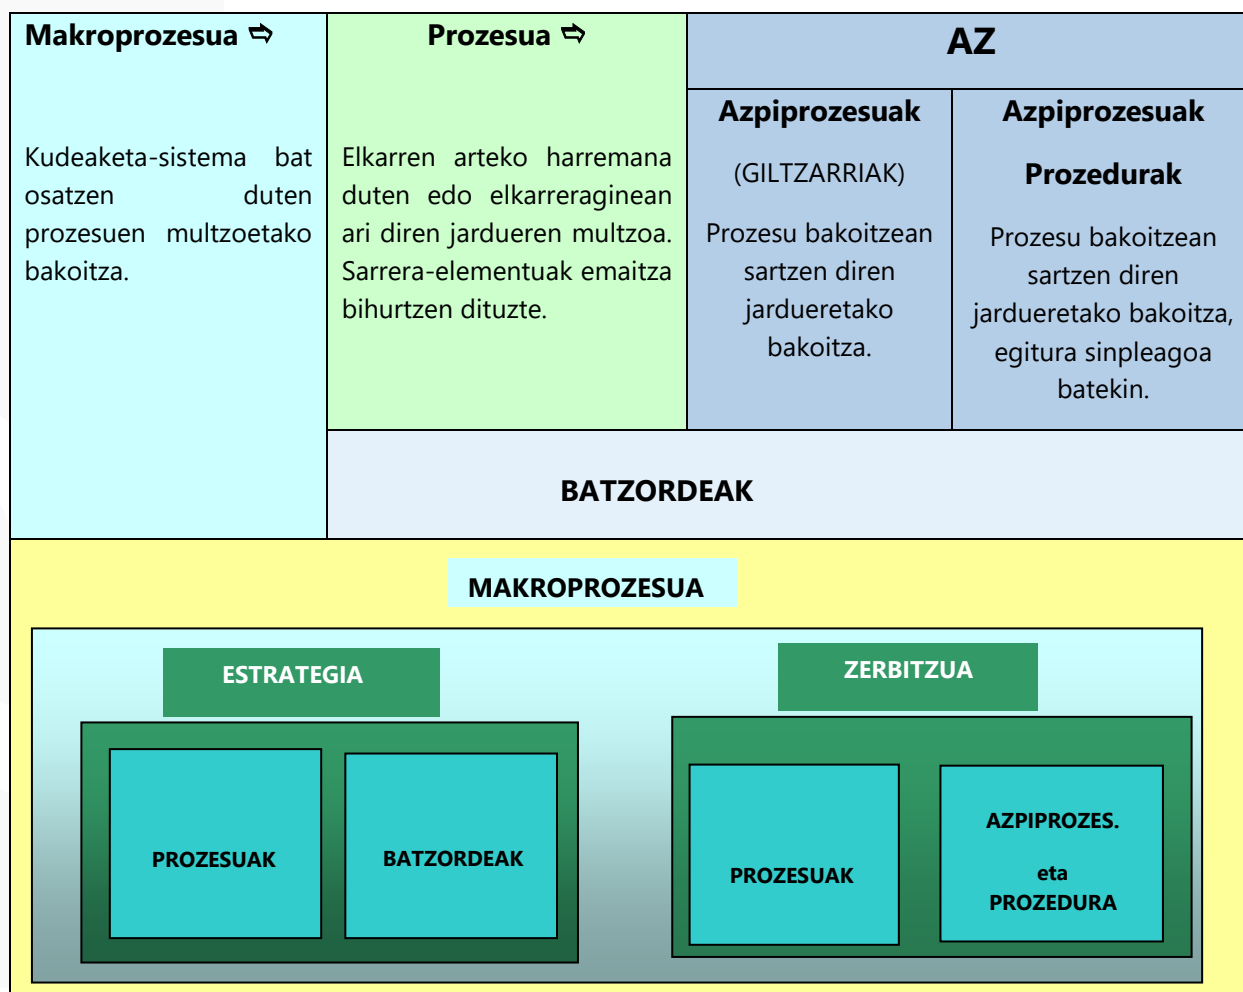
| Makroprozesua ⇨ Kudeaketa-sistema bat osatzen duten prozesuen multzoetako bakoitza. | Prozesua ⇨ Elkarren arteko harremana duten edo elkarreraginean ari diren jardueren multzoa. Sarrera-elementuak emaitza bihurtzen dituzte. | AZ Azpiprozesuak (GILTZARRIAK) Prozesu bakoitzean sartzen diren jardueretako bakoitza. | Azpiprozesuak Prozedurak Prozesu bakoitzean sartzen diren jardueretako bakoitza, egitura sinpleagoa batekin. |
|---|---|---|---|
| | BATZORDEAK | | |

MAKROPROZESUA

ESTRATEGIA

PROZESUAK

BATZORDEAK

ZERBITZUA

PROZESUAK

AZPIPROZES. eta PROZEDURA